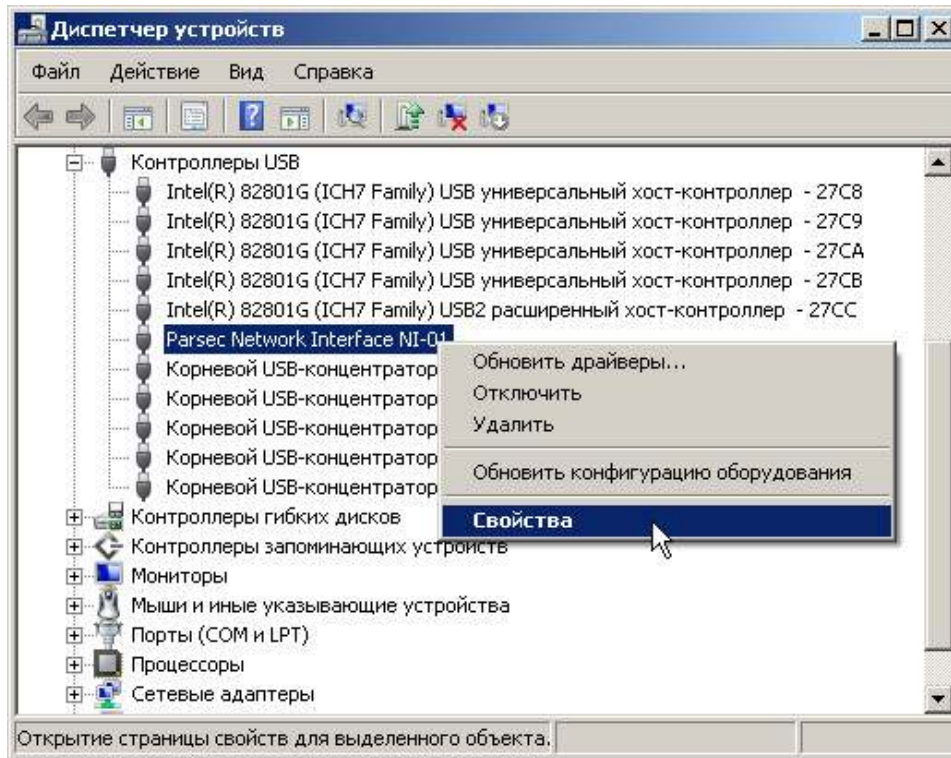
Диспетчер устройств

Файл Действие Вид Справка

Контроллеры USB
Intel(R) 82801G (ICH7 Family) USB универсальный хост-контроллер - 27C8
Intel(R) 82801G (ICH7 Family) USB универсальный хост-контроллер - 27C9
Intel(R) 82801G (ICH7 Family) USB универсальный хост-контроллер - 27CA
Intel(R) 82801G (ICH7 Family) USB универсальный хост-контроллер - 27CB
Intel(R) 82801G (ICH7 Family) USB2 расширенный хост-контроллер - 27CC
Parsec Network Interface NI-01
Корневой USB-концентратор
Корневой USB-концентратор
Корневой USB-концентратор
Корневой USB-концентратор
Корневой USB-концентратор
Контроллеры гибких дисков
Контроллеры запоминающих устройств
Мониторы
Мыши и иные указывающие устройства
Порты (COM и LPT)
Процессоры
Сетевые адаптеры

Обновить драйверы...
Отключить
Удалить
Обновить конфигурацию оборудования
Свойства

Открытие страницы свойств для выделенного объекта.